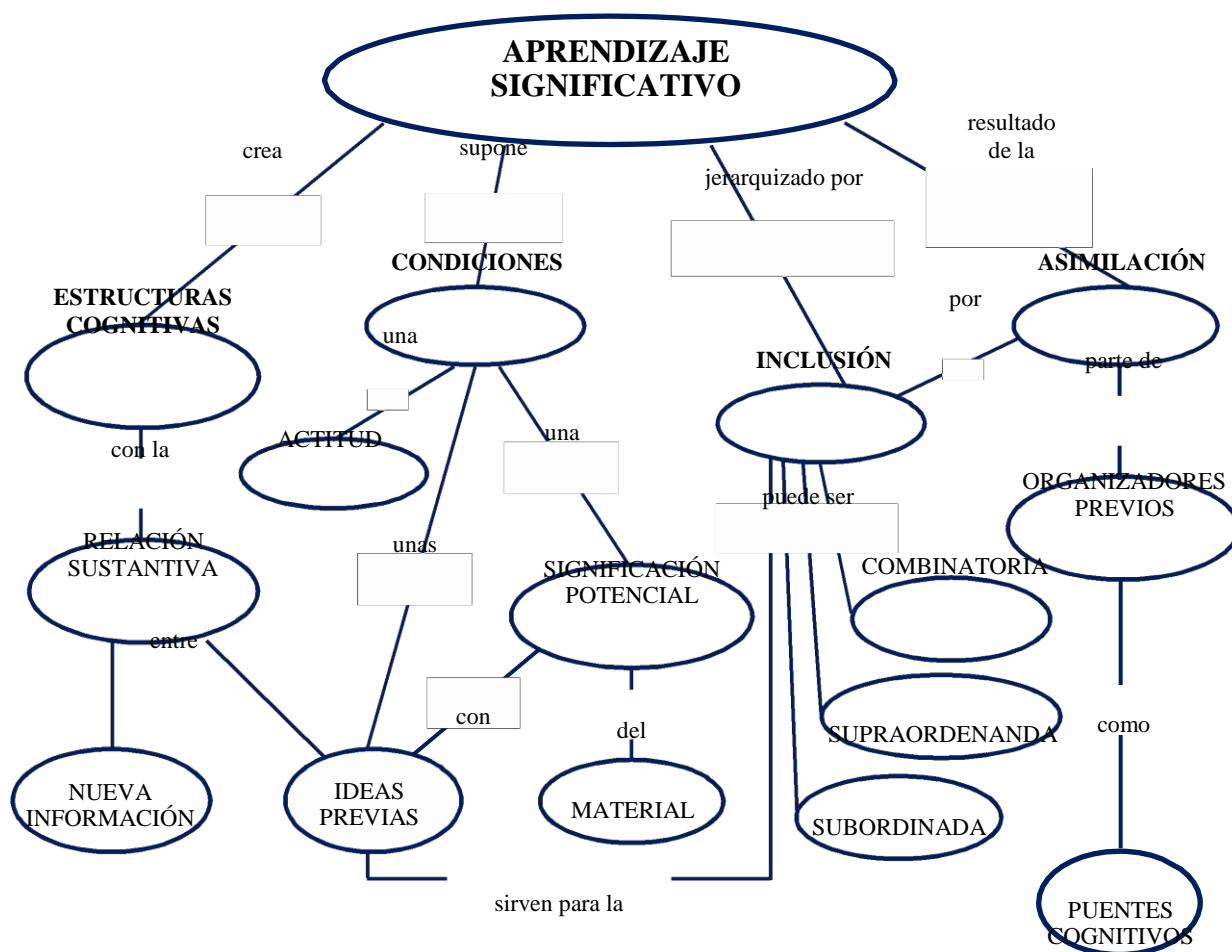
APRENDIZAJE SIGNIFICATIVO

crea

supone

jerarquizado por

resultado de la

ESTRUCTURAS COGNITIVAS

CONDICIONES

ASIMILACIÓN

una

por

INCLUSIÓN

parte de

ACTITUD

con la

una

puede ser

ORGANIZADORES PREVIOS

RELACIÓN SUSTANTIVA

unas

SIGNIFICACIÓN POTENCIAL

COMBINATORIA

entre

con

del

SUPRAORDENANDA

como

NUEVA INFORMACIÓN

IDEAS PREVIAS

MATERIAL

SUBORDINADA

sirven para la

PUENTES COGNITIVOS